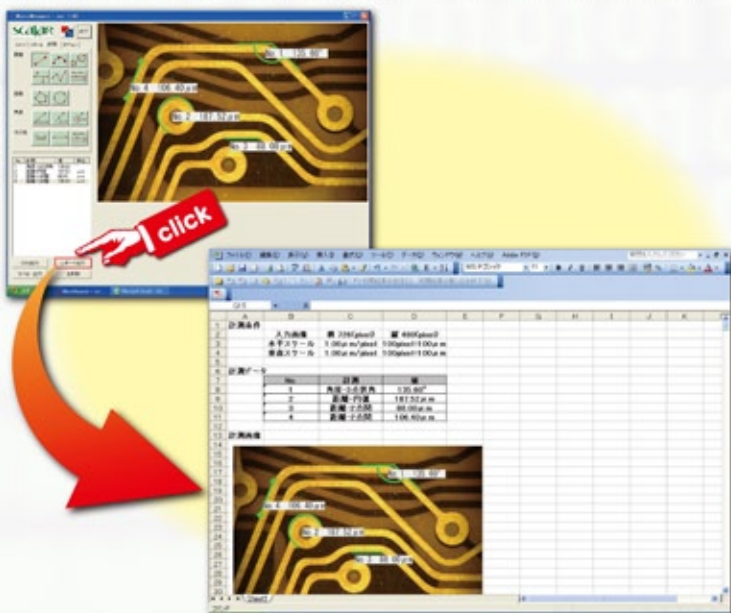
ScaleRE

No. 1 : 135.60°

No. 4 : 106.40 μm

No. 2 : 187.52 μm

No. 3 : 80.00 μm

click

計測条件

入力画像 | 横 ????(pixel) | 縦 480(pixel)

水平スケール | 1.00 μm/pixel | 100pixel=100 μm

垂直スケール | 1.00 μm/pixel | 100pixel=100 μm

計測データ

| No. | 計測 | 値 |
|---|---|---|
| 1 | 角度-3点指定 | 135.60° |
| 2 | 距離-円直 | 187.52 μm |
| 3 | 距離-2点間 | 80.00 μm |
| 4 | 距離-2点間 | 106.40 μm |

計測画像

No. 1 : 135.60°

No. 4 : 106.40 μm

No. 2 : 187.52 μm

No. 3 : 80.00 μm